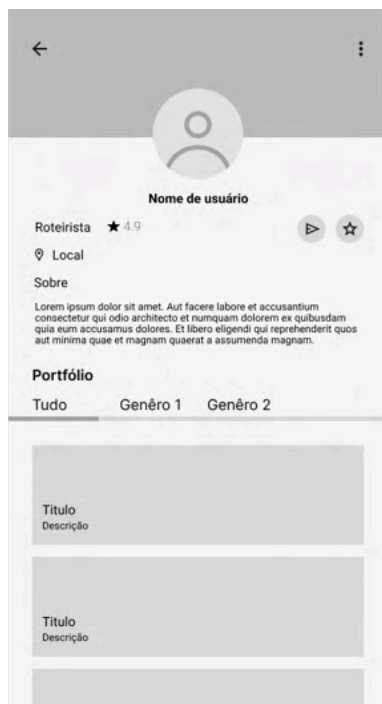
Nome de usuário

Roteirista ★ 4.9

Local

Sobre

Lorem ipsum dolor sit amet. Aut facere labore et accusantium consectetur qui odio architecto et numquam dolorem ex quibusdam quia eum accusamus dolores. Et libero eligendi qui reprehenderit quos aut minima quae et magnam quaerat a assumenda magnam.

Portfólio

Tudo Genêro 1 Genêro 2

Titulo
Descrição

Titulo
Descrição